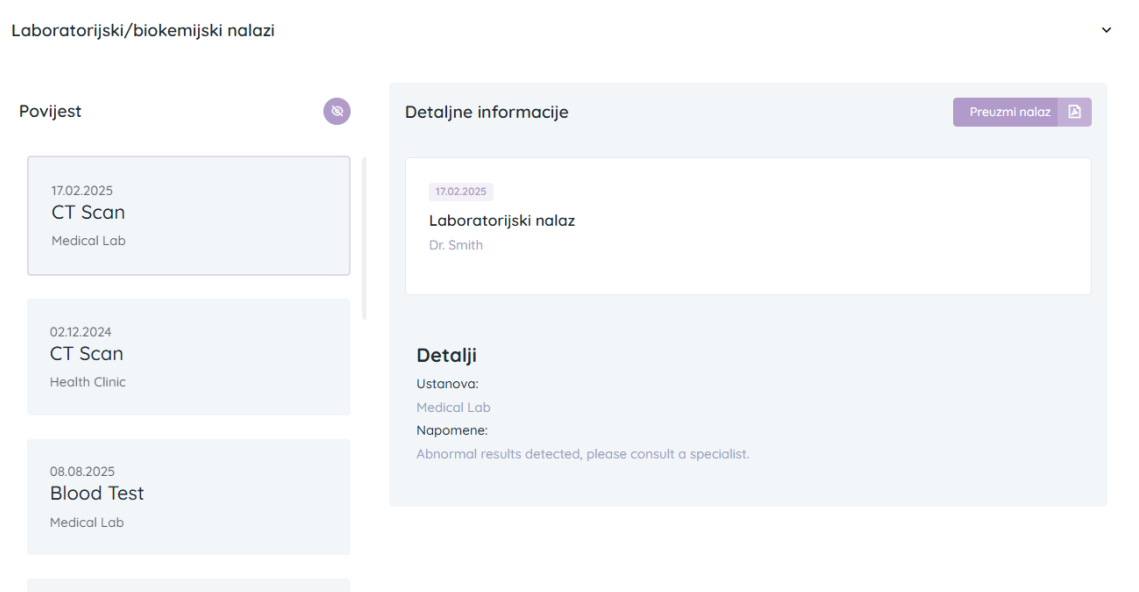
Laboratorijski/biokemijski nalazi

Povijest

17.02.2025
CT Scan
Medical Lab

02.12.2024
CT Scan
Health Clinic

08.08.2025
Blood Test
Medical Lab

Detaljne informacije

Preuzmi nalaz

17.02.2025
Laboratorijski nalaz
Dr. Smith

Detalji
Ustanova:
Medical Lab
Napomene:
Abnormal results detected, please consult a specialist.